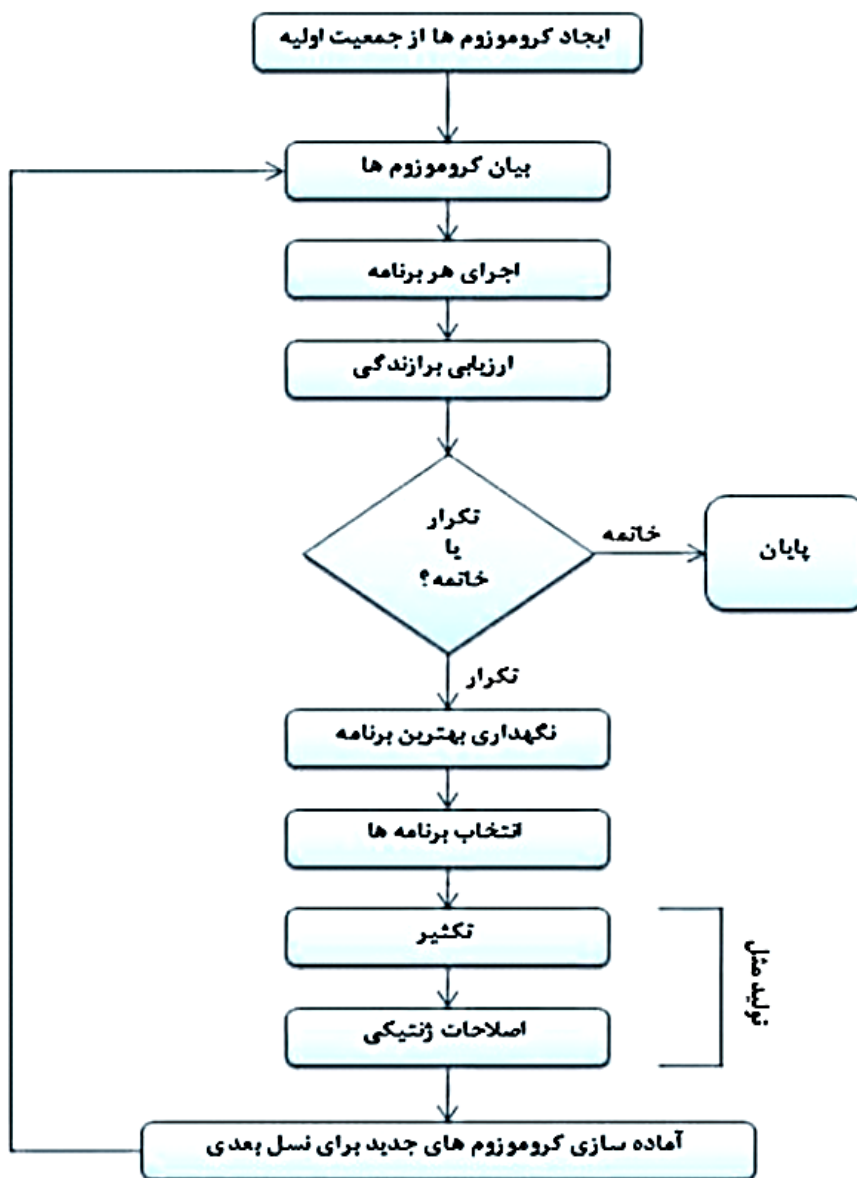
ایجاد کروموزوم ها از جمعیت اولیه

بیان کروموزوم ها

اجرای هر برنامه

ارزیابی برازندگی

تکرار
یا
خاتمه؟

خاتمه

پایان

تکرار

نگهداری بهترین برنامه

انتخاب برنامه ها

تکثیر

اصلاحات ژنتیکی

تولید مثل

آماده سازی کروموزوم های جدید برای نسل بعدی